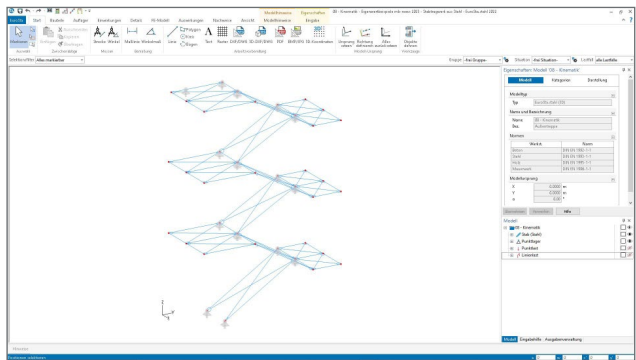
Einfügen Start Bearbeiten Auflager Anmerkungen Stabwerk Auswertungen Ansicht Modellbemessung Eingabe

Eigenschaften Modell 'OB - Kinematik

Modell Kategorien Darstellung

Modelltyp

Typ

Name und Bezeichnung

Name OB - Kinematik

Bez. Auflagerlagen

Normen

| Werkst. | Norm |
|---|---|
| Beton | DIN EN 1992-1-1 |
| Stahl | DIN EN 1993-1-1 |
| Holz | DIN EN 1995-1-1 |
| Mauerwerk | DIN EN 1996-1-1 |

Modellursprung

X 0,000 m

Y 0,000 m

α 0,00 °

Modell

OB - Kinematik

Stab (Stahl)

Punktlager

Linienlast

Modell Eingabehilfe Ausgabeverwaltung